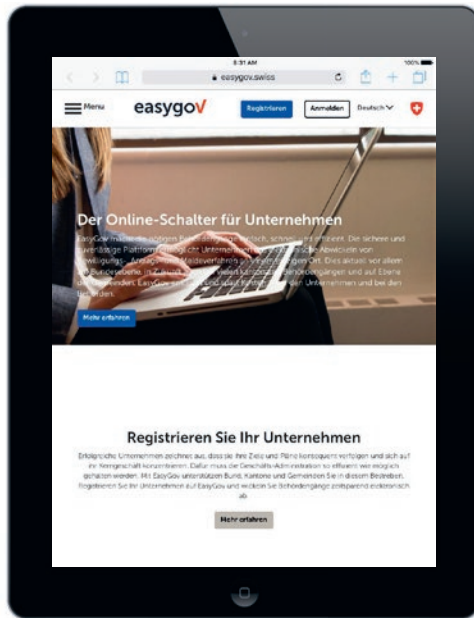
8:31 AM

100%

easygov.swiss

Menu

easygov

Registrieren

Anmelden

Deutsch

Der Online-Schalter für Unternehmen

EasyGov macht die Behördengänge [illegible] einfach, schnell und effizient. Die sichere und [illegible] Plattform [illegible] Unternehmen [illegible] Abwicklung von Bewilligungs-, Antrags- und Meldeverfahren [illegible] Ort. Dies aktuell vor allem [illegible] Bundesebene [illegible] Kantonen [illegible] und auf Ebene der Gemeinden. EasyGov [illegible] den Unternehmen und bei den Behörden.

Mehr erfahren

Registrieren Sie Ihr Unternehmen

Erfolgreiche Unternehmen zeichnet aus, dass sie ihre Ziele und Pläne konsequent verfolgen und sich auf ihr Kerngeschäft konzentrieren. Dafür muss der Geschäfts-Administration so effizient wie möglich gehalten werden. Mit EasyGov unterstützen Bund, Kantone und Gemeinden Sie in diesem Bestreben. Registrieren Sie Ihr Unternehmen auf EasyGov und wickeln Sie Behördengänge zeitsparend elektronisch ab.

Mehr erfahren